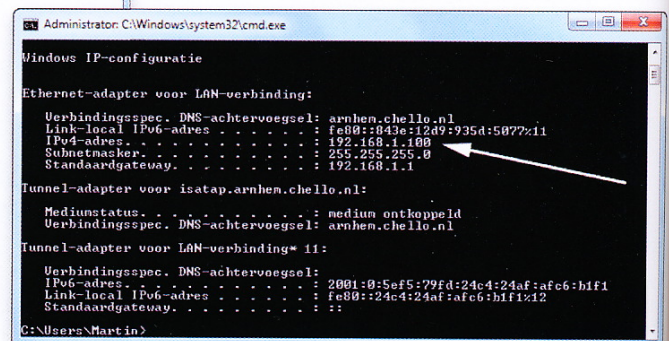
Administrator: C:\Windows\system32\cmd.exe

Windows IP-configuratie

Ethernet-adapter voor LAN-verbinding:

Verbindingsspec. DNS-achtervoegsel: arnhem.chello.nl
Link-local IPv6-adres . . . . . . . : fe80::843e:12d9:935d:5077%11
IPv4-adres. . . . . . . . . . . . . : 192.168.1.100
Subnetmasker . . . . . . . . . . . . : 255.255.255.0
Standaardgateway. . . . . . . . . . : 192.168.1.1

Tunnel-adapter voor isatap.arnhem.chello.nl:

Mediumstatus. . . . . . . . . . . . : medium ontkoppeld
Verbindingsspec. DNS-achtervoegsel: arnhem.chello.nl

Tunnel-adapter voor LAN-verbinding* 11:

Verbindingsspec. DNS-achtervoegsel:
IPv6-adres. . . . . . . . . . . . . : 2001:0:5ef5:79fd:24c4:24af:afc6:b1f1
Link-local IPv6-adres . . . . . . . : fe80::24c4:24af:afc6:b1f1%12
Standaardgateway. . . . . . . . . . : ::

C:\Users\Martin>_